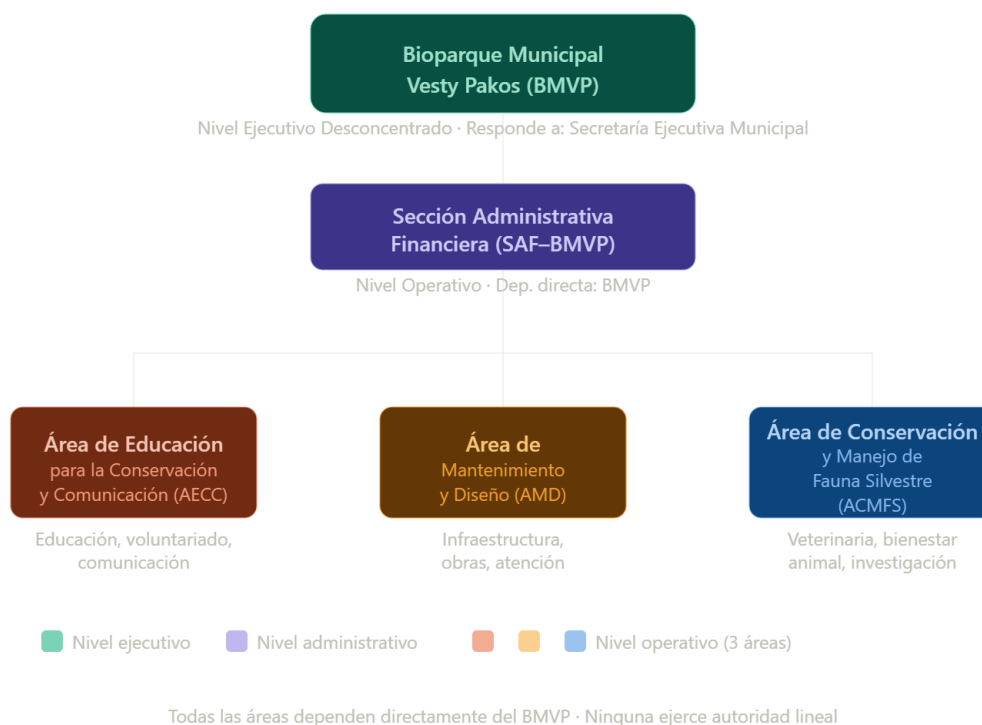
Bioparque Municipal
Vesty Pakos (BMVP)

Nivel Ejecutivo Desconcentrado · Responde a: Secretaría Ejecutiva Municipal

Sección Administrativa
Financiera (SAF–BMVP)

Nivel Operativo · Dep. directa: BMVP

Área de Educación
para la Conservación
y Comunicación (AECC)

Educación, voluntariado, comunicación

Área de
Mantenimiento
y Diseño (AMD)

Infraestructura, obras, atención

Área de Conservación
y Manejo de
Fauna Silvestre
(ACMFS)

Veterinaria, bienestar animal, investigación

Nivel ejecutivo   Nivel administrativo   Nivel operativo (3 áreas)

Todas las áreas dependen directamente del BMVP · Ninguna ejerce autoridad lineal